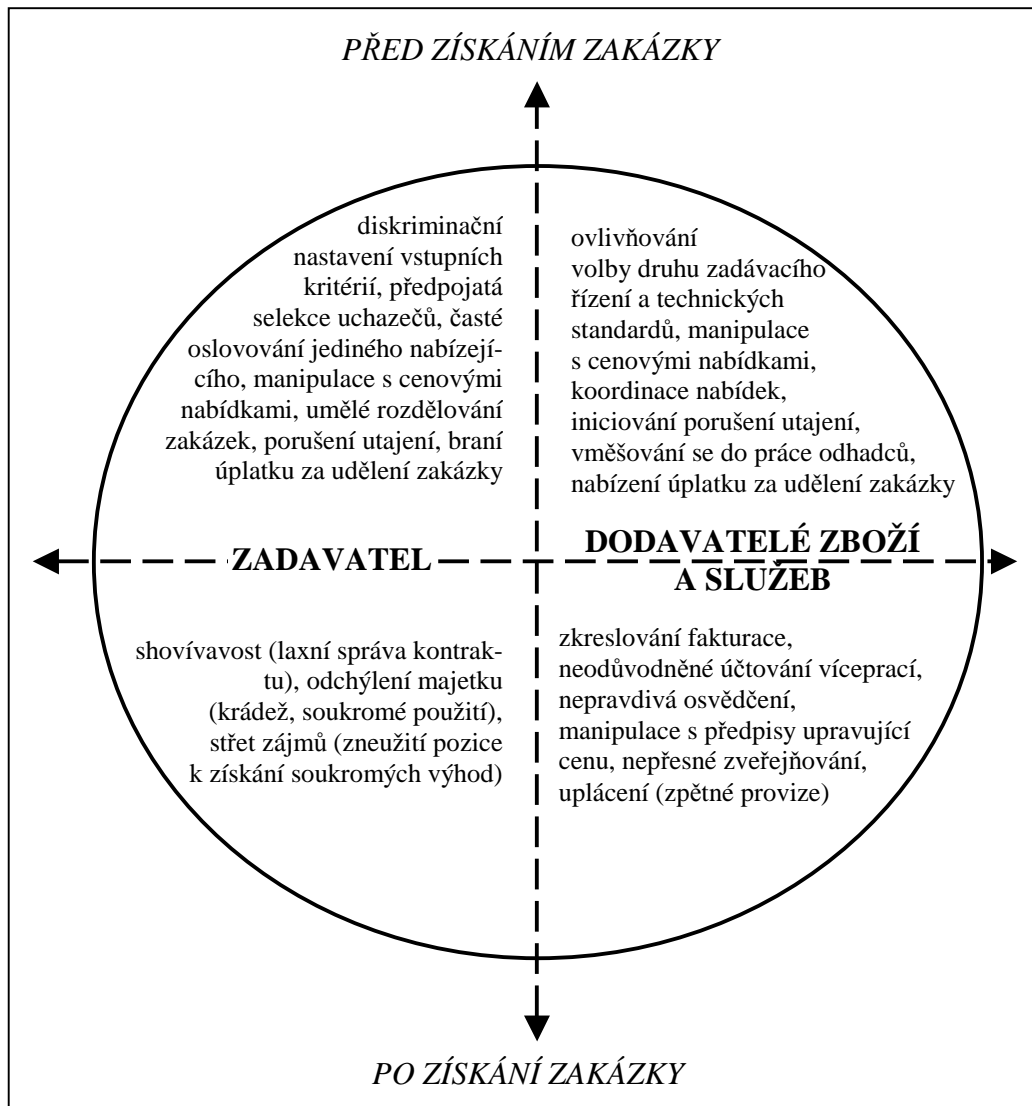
PŘED ZÍSKÁNÍM ZAKÁZKY

diskriminační nastavení vstupních kritérií, předpojatá selekce uchazečů, časté oslovování jediného nabízejícího, manipulace s cenovými nabídkami, umělé rozdělování zakázek, porušení utajení, braní úplatku za udělení zakázky

ovlivňování volby druhu zadávacího řízení a technických standardů, manipulace s cenovými nabídkami, koordinace nabídek, iniciování porušení utajení, vměšování se do práce odhadců, nabízení úplatku za udělení zakázky

ZADAVATEL

DODAVATELÉ ZBOŽÍ A SLUŽEB

shovívavost (laxní správa kontraktu), odchýlení majetku (krádež, soukromé použití), střet zájmů (zneužití pozice k získání soukromých výhod)

zkreslování fakturace, neodůvodněné účtování víceprací, nepravdivá osvědčení, manipulace s předpisy upravující cenu, nepřesné zveřejňování, uplácení (zpětné provize)

PO ZÍSKÁNÍ ZAKÁZKY